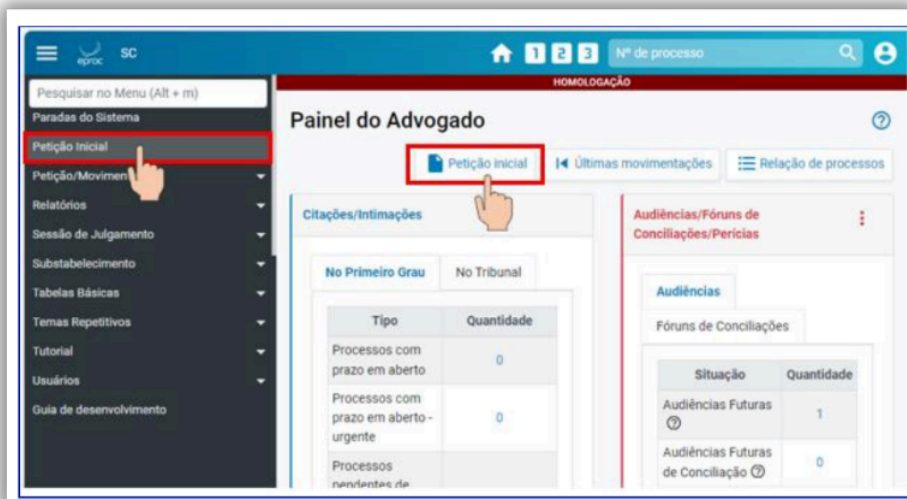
eproc SC

1 2 3 Nº de processo

Pesquisar no Menu (Alt + m)

Paradas do Sistema
Petição Inicial
Petição/Movimen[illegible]
Relatórios
Sessão de Julgamento
Substabelecimento
Tabelas Básicas
Temas Repetitivos
Tutorial
Usuários
Guia de desenvolvimento

HOMOLOGAÇÃO

Painel do Advogado

Petição inicial
Últimas movimentações
Relação de processos

Citações/Intimações

No Primeiro Grau
No Tribunal

| Tipo | Quantidade |
|---|---|
| Processos com prazo em aberto | 0 |
| Processos com prazo em aberto - urgente | 0 |
| Processos pendentes de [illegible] | |

Audiências/Fóruns de Conciliações/Perícias

Audiências
Fóruns de Conciliações

| Situação | Quantidade |
|---|---|
| Audiências Futuras | 1 |
| Audiências Futuras de Conciliação | 0 |